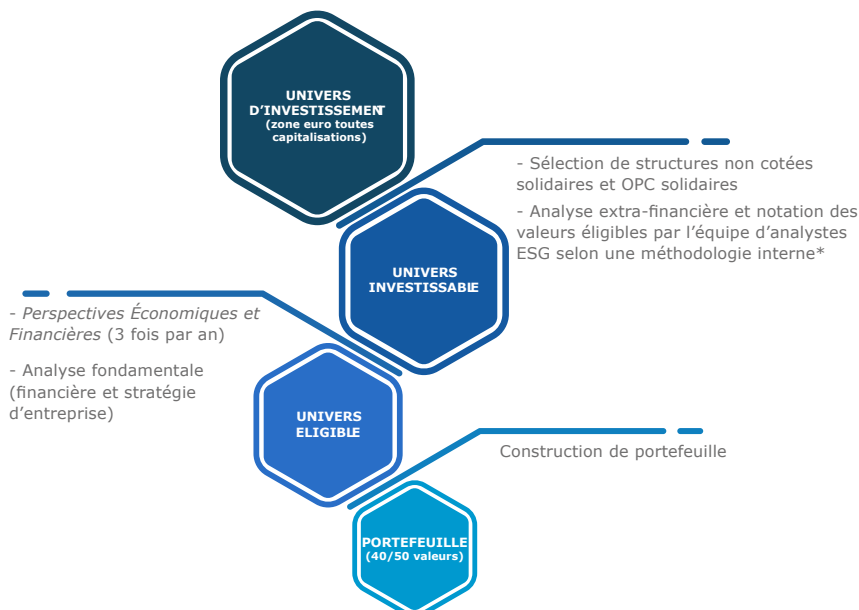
UNIVERS D'INVESTISSEMENT
(zone euro toutes capitalisations)

- Sélection de structures non cotées solidaires et OPC solidaires

- Analyse extra-financière et notation des valeurs éligibles par l'équipe d'analystes ESG selon une méthodologie interne*

UNIVERS INVESTISSABLE

- *Perspectives Économiques et Financières* (3 fois par an)

- Analyse fondamentale (financière et stratégie d'entreprise)

UNIVERS ELIGIBLE

Construction de portefeuille

PORTEFEUILLE
(40/50 valeurs)